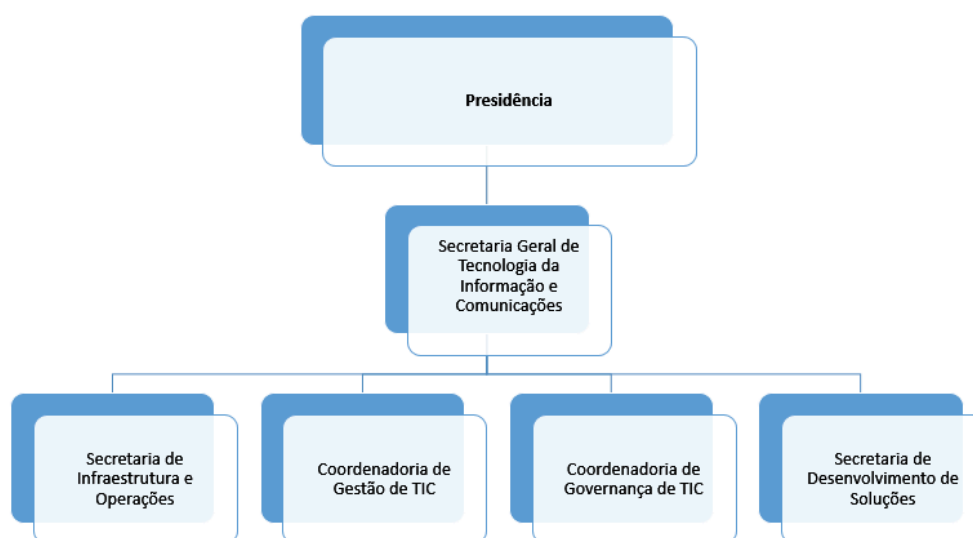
Presidência

Secretaria Geral de Tecnologia da Informação e Comunicações

Secretaria de Infraestrutura e Operações

Coordenadoria de Gestão de TIC

Coordenadoria de Governança de TIC

Secretaria de Desenvolvimento de Soluções